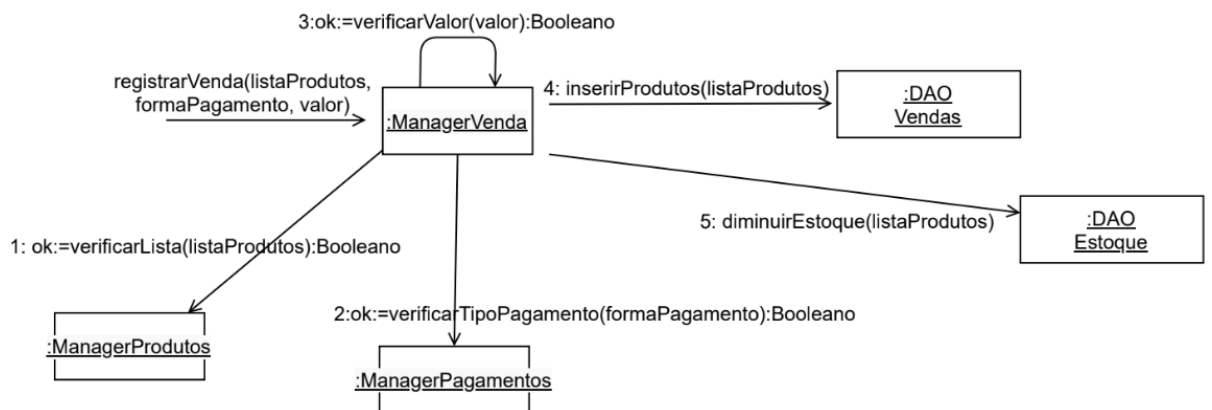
3:ok:=verificarValor(valor):Booleano

registrarVenda(listaProdutos, formaPagamento, valor)

:ManagerVenda

4: inserirProdutos(listaProdutos)

:DAO
Vendas

5: diminuirEstoque(listaProdutos)

:DAO
Estoque

1: ok:=verificarLista(listaProdutos):Booleano

2:ok:=verificarTipoPagamento(formaPagamento):Booleano

:ManagerProdutos

:ManagerPagamentos